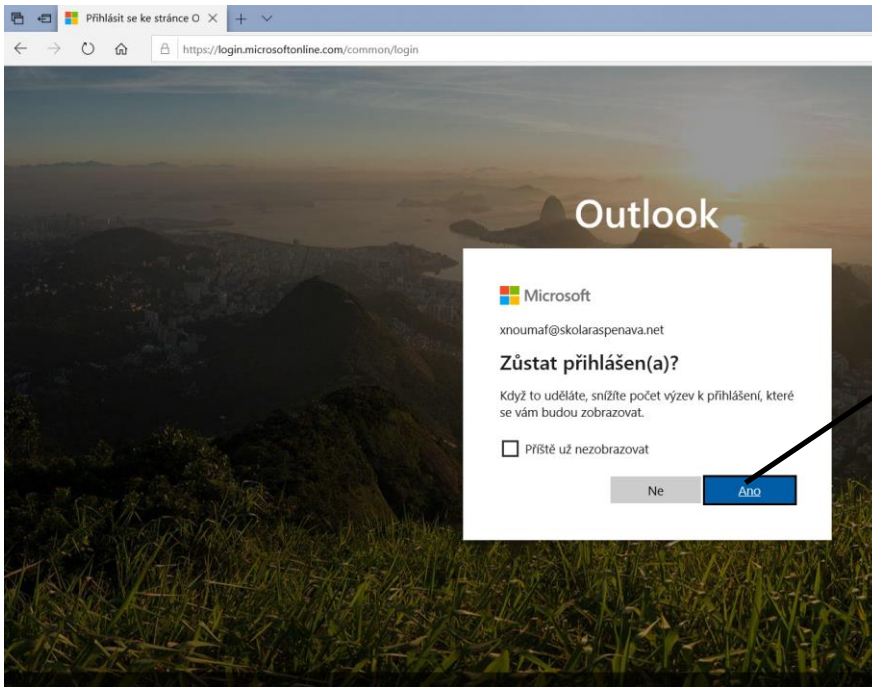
Přihlásit se ke stránce O ×

https://login.microsoftonline.com/common/login

Outlook

Microsoft

xnoumaf@skolaraspenava.net

Zůstat přihlášen(a)?

Když to uděláte, snížíte počet výzev k přihlášení, které se vám budou zobrazovat.

Příště už nezobrazovat

Ne

Ano